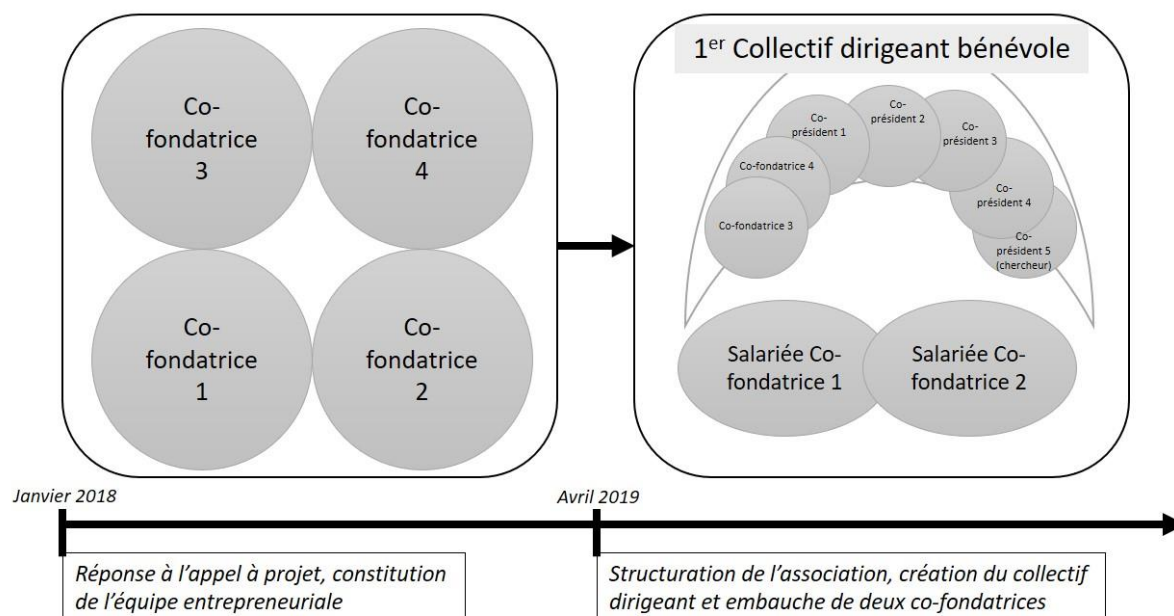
Co-fondatrice 3

Co-fondatrice 4

Co-fondatrice 1

Co-fondatrice 2

1$^{er}$ Collectif dirigeant bénévole

Co-président 1

Co-président 2

Co-président 3

Co-fondatrice 4

Co-président 4

Co-fondatrice 3

Co-président 5 (chercheur)

Salariée Co-fondatrice 1

Salariée Co-fondatrice 2

Janvier 2018

Avril 2019

Réponse à l'appel à projet, constitution de l'équipe entrepreneuriale

Structuration de l'association, création du collectif dirigeant et embauche de deux co-fondatrices